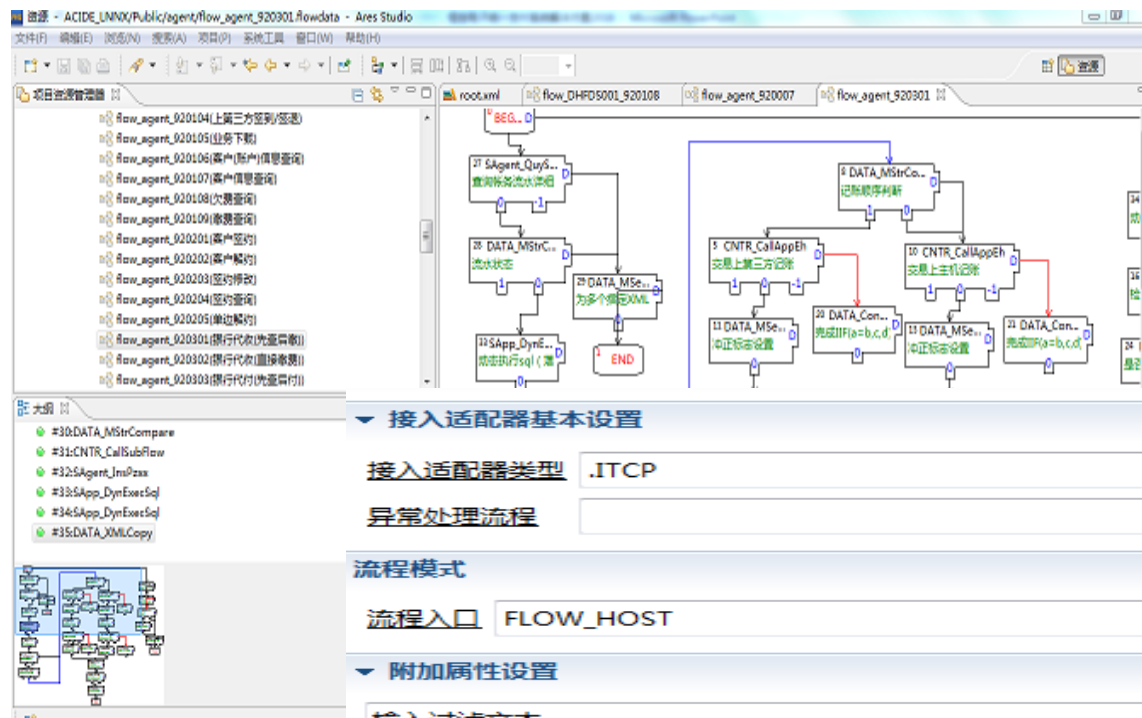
资源 - ACIDE_UNNX/Public/agent/flow_agent_920301.flowdata - Ares Studio

文件(F) 编辑(E) 浏览(N) 搜索(A) 项目(P) 系统工具 窗口(W) 帮助(H)

资源

项目资源管理器

flow_agent_920104(上第三方签到/签退)
flow_agent_920105(业务下载)
flow_agent_920106(客户(账户)信息查询)
flow_agent_920107(客户信息查询)
flow_agent_920108(欠费查询)
flow_agent_920109(缴费查询)
flow_agent_920201(客户签约)
flow_agent_920202(客户解约)
flow_agent_920203(签约修改)
flow_agent_920204(签约查询)
flow_agent_920205(单边解约)
flow_agent_920301(银行代收(先查后缴))
flow_agent_920302(银行代收(直接缴费))
flow_agent_920303(银行代付(先查后付))

root.xml | flow_DHFDS001_920108 | flow_agent_920007 | flow_agent_920301

BEG...
27 SAgent_QuyS... 查询账务流水详细
28 DATA_MStrC... 流水状态
29 DATA_MSe... 为多个赋值XML
1 END
33 SApp_DynE... 成功执行sql(...
6 DATA_MStrCo... 记账顺序判断
5 CNTR_CallAppEh 实现上第三方记账
10 CNTR_CallAppEh 实现上主机记账
11 DATA_MSe... 冲正标志设置
20 DATA_Con... 完成IIF(a=b,c,d)
13 DATA_MSe... 冲正标志设置
21 DATA_Con... 完成IIF(a=b,c,d)

大纲

#30:DATA_MStrCompare
#31:CNTR_CallSubFlow
#32:SAgent_InsPzxx
#33:SApp_DynExecSql
#34:SApp_DynExecSql
#35:DATA_XMLCopy

接入适配器基本设置
接入适配器类型 .ITCP
异常处理流程
流程模式
流程入口 FLOW_HOST
附加属性设置